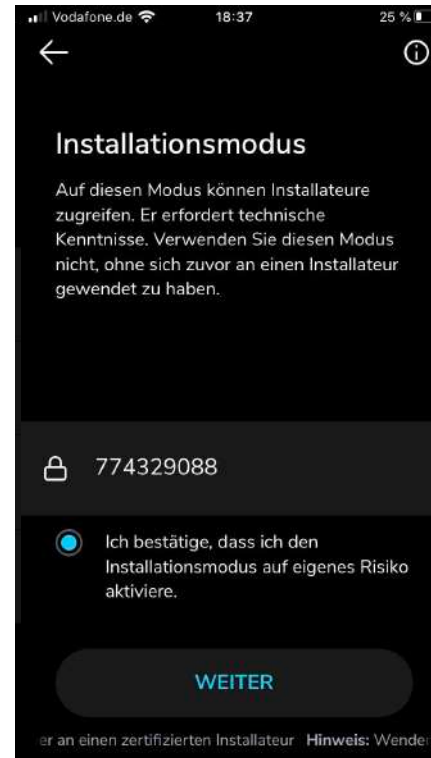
Vodafone.de 18:37 25 %

Installationsmodus

Auf diesen Modus können Installateure zugreifen. Er erfordert technische Kenntnisse. Verwenden Sie diesen Modus nicht, ohne sich zuvor an einen Installateur gewendet zu haben.

774329088

Ich bestätige, dass ich den Installationsmodus auf eigenes Risiko aktiviere.

WEITER

er an einen zertifizierten Installateur Hinweis: Wende